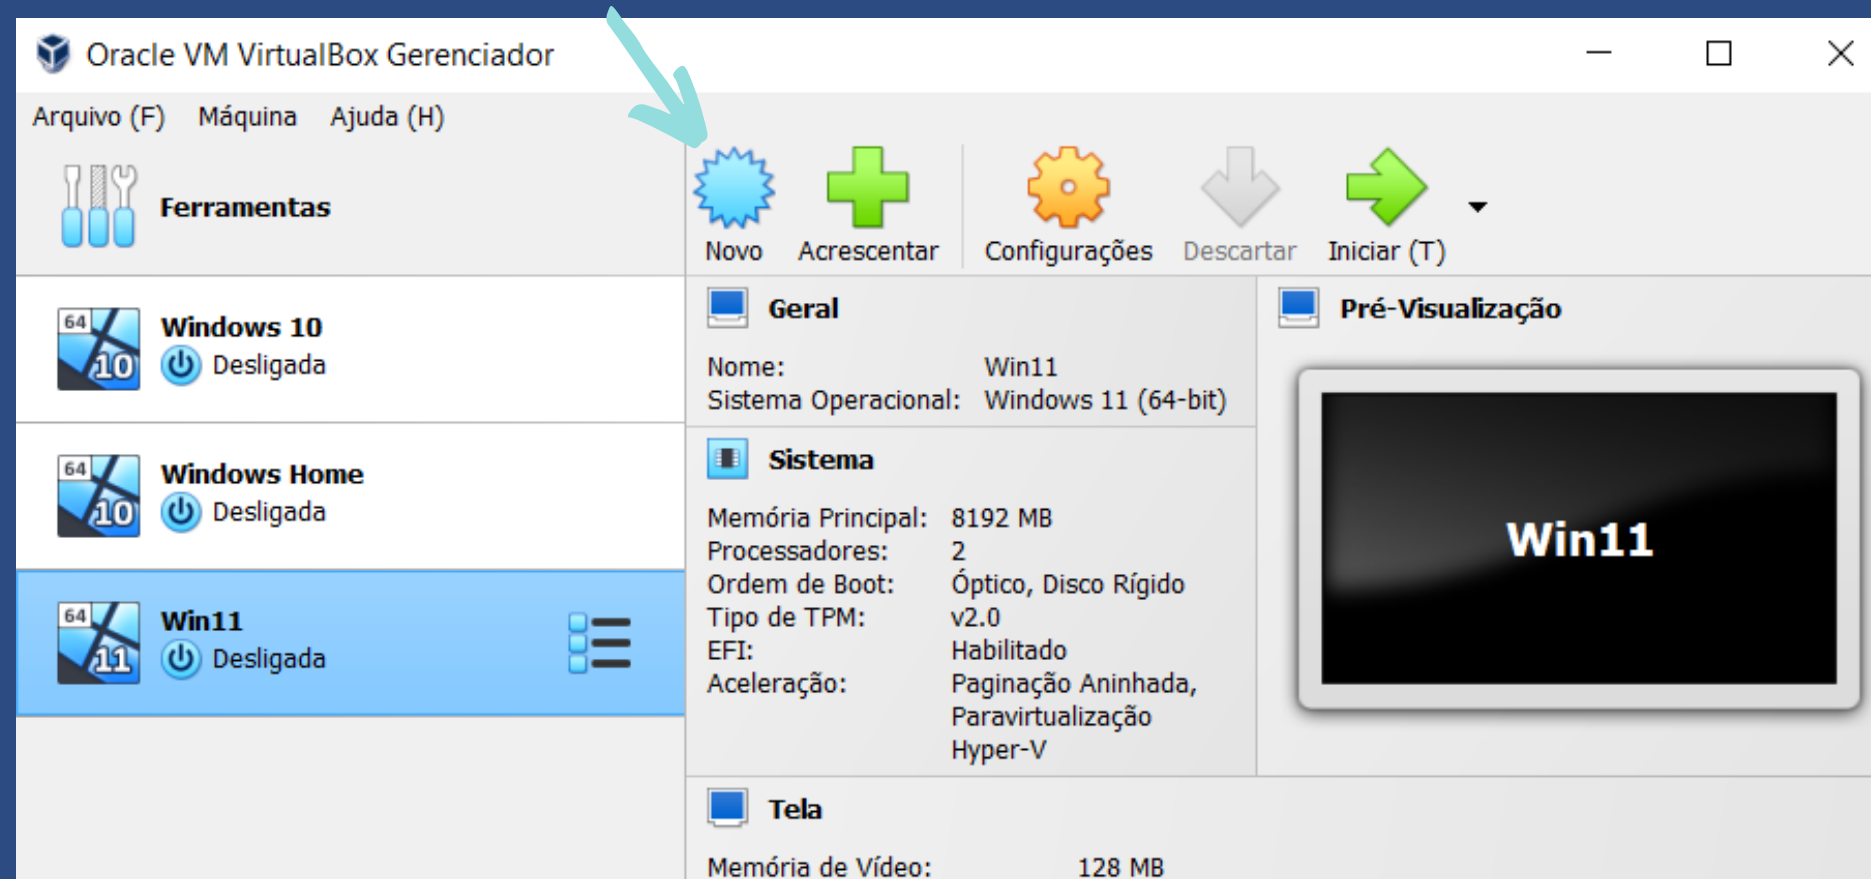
Oracle VM VirtualBox Gerenciador

Arquivo (F) Máquina Ajuda (H)

Ferramentas

Novo Acrescentar Configurações Descartar Iniciar (T)

64 10 Windows 10
Desligada

64 10 Windows Home
Desligada

64 11 Win11
Desligada

Geral

Nome: Win11
Sistema Operacional: Windows 11 (64-bit)

Sistema

Memória Principal: 8192 MB
Processadores: 2
Ordem de Boot: Óptico, Disco Rígido
Tipo de TPM: v2.0
EFI: Habilitado
Aceleração: Paginação Aninhada, Paravirtualização Hyper-V

Pré-Visualização

Win11

Tela

Memória de Vídeo: 128 MB